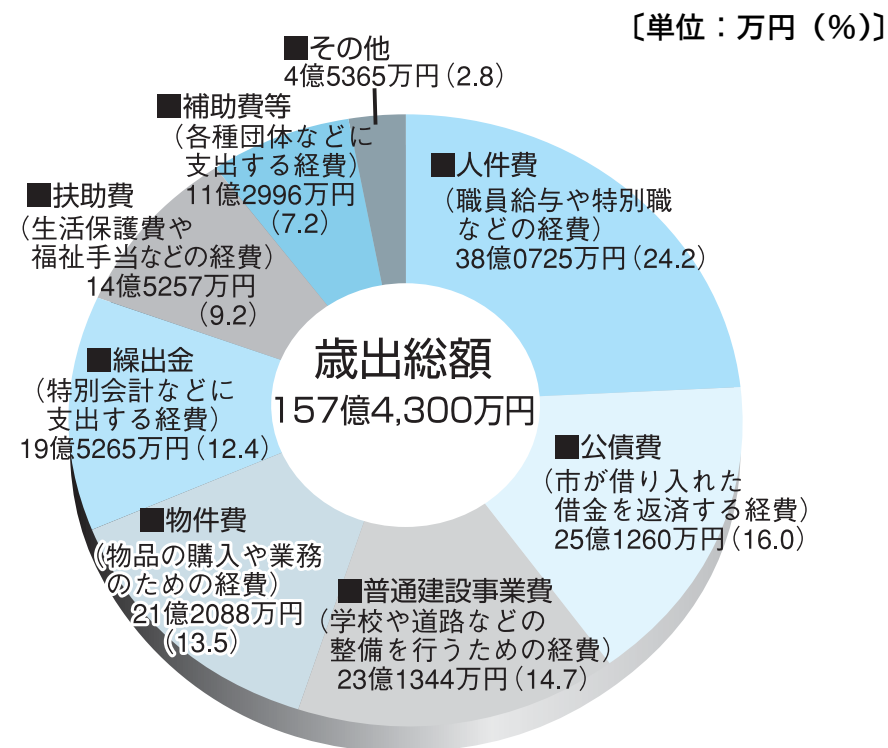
〔単位：万円（%)〕

■その他
4億5365万円（2.8）

■補助費等
（各種団体などに支出する経費）
11億2996万円（7.2）

■人件費
（職員給与や特別職などの経費）
38億0725万円（24.2）

■扶助費
（生活保護費や福祉手当などの経費）
14億5257万円（9.2）

歳出総額
157億4,300万円

■繰出金
（特別会計などに支出する経費）
19億5265万円（12.4）

■公債費
（市が借り入れた借金を返済する経費）
25億1260万円（16.0）

■物件費
（物品の購入や業務のための経費）
21億2088万円（13.5）

■普通建設事業費
（学校や道路などの整備を行うための経費）
23億1344万円（14.7）